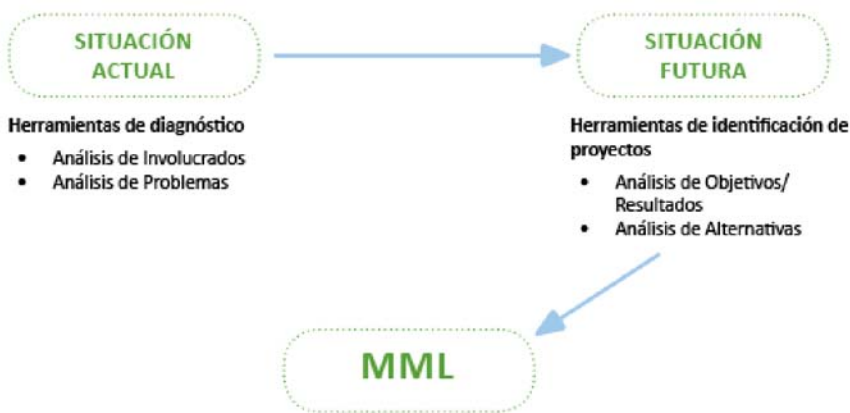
SITUACIÓN ACTUAL

SITUACIÓN FUTURA

Herramientas de diagnóstico
• Análisis de Involucrados
• Análisis de Problemas

Herramientas de identificación de proyectos
• Análisis de Objetivos/ Resultados
• Análisis de Alternativas

MML